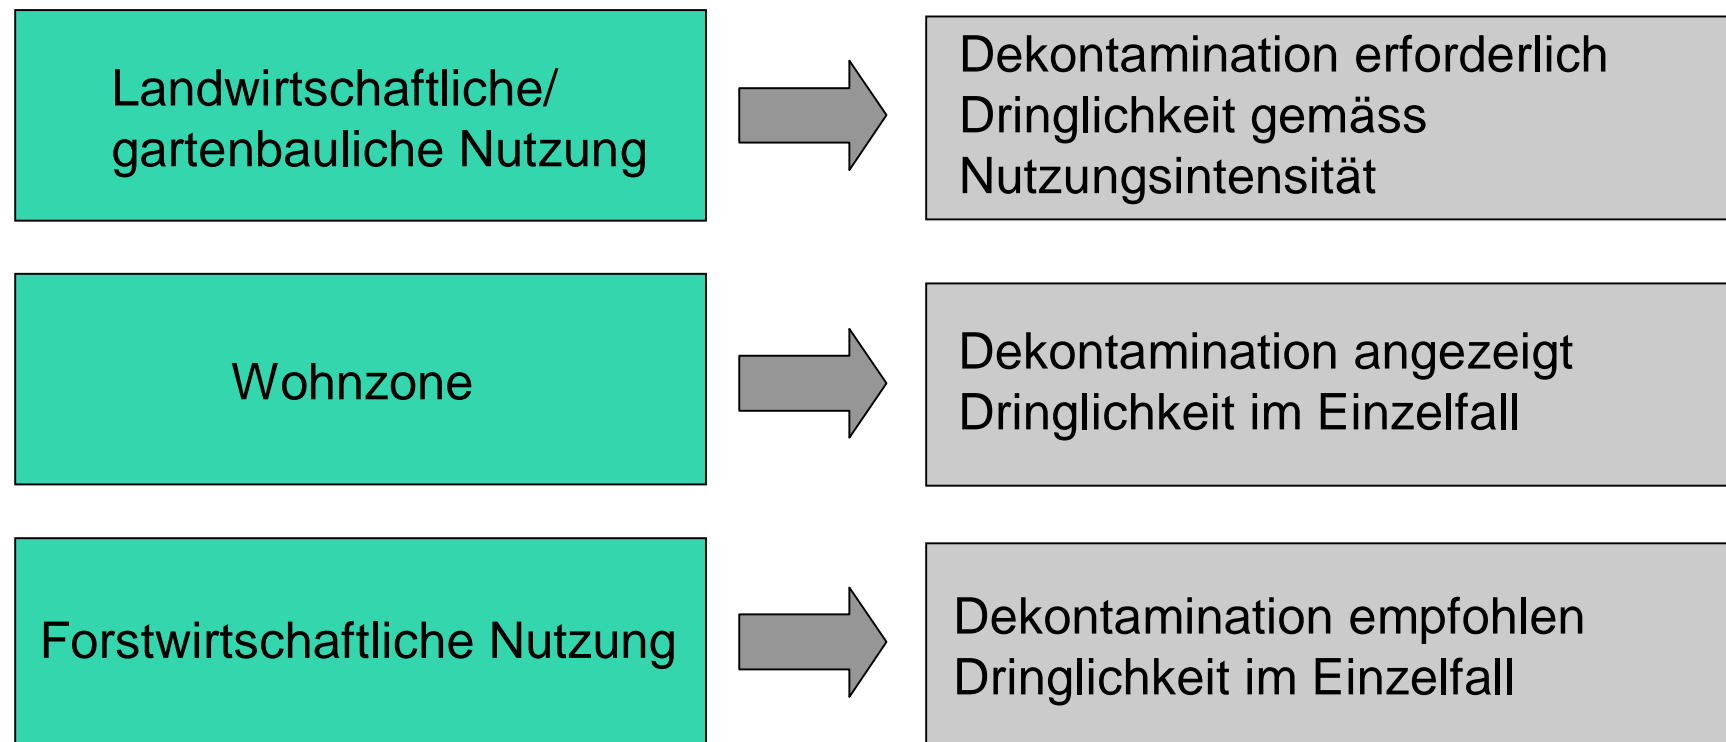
Landwirtschaftliche/ gartenbauliche Nutzung

Dekontamination erforderlich
Dringlichkeit gemäss Nutzungsintensität

Wohnzone

Dekontamination angezeigt
Dringlichkeit im Einzelfall

Forstwirtschaftliche Nutzung

Dekontamination empfohlen
Dringlichkeit im Einzelfall